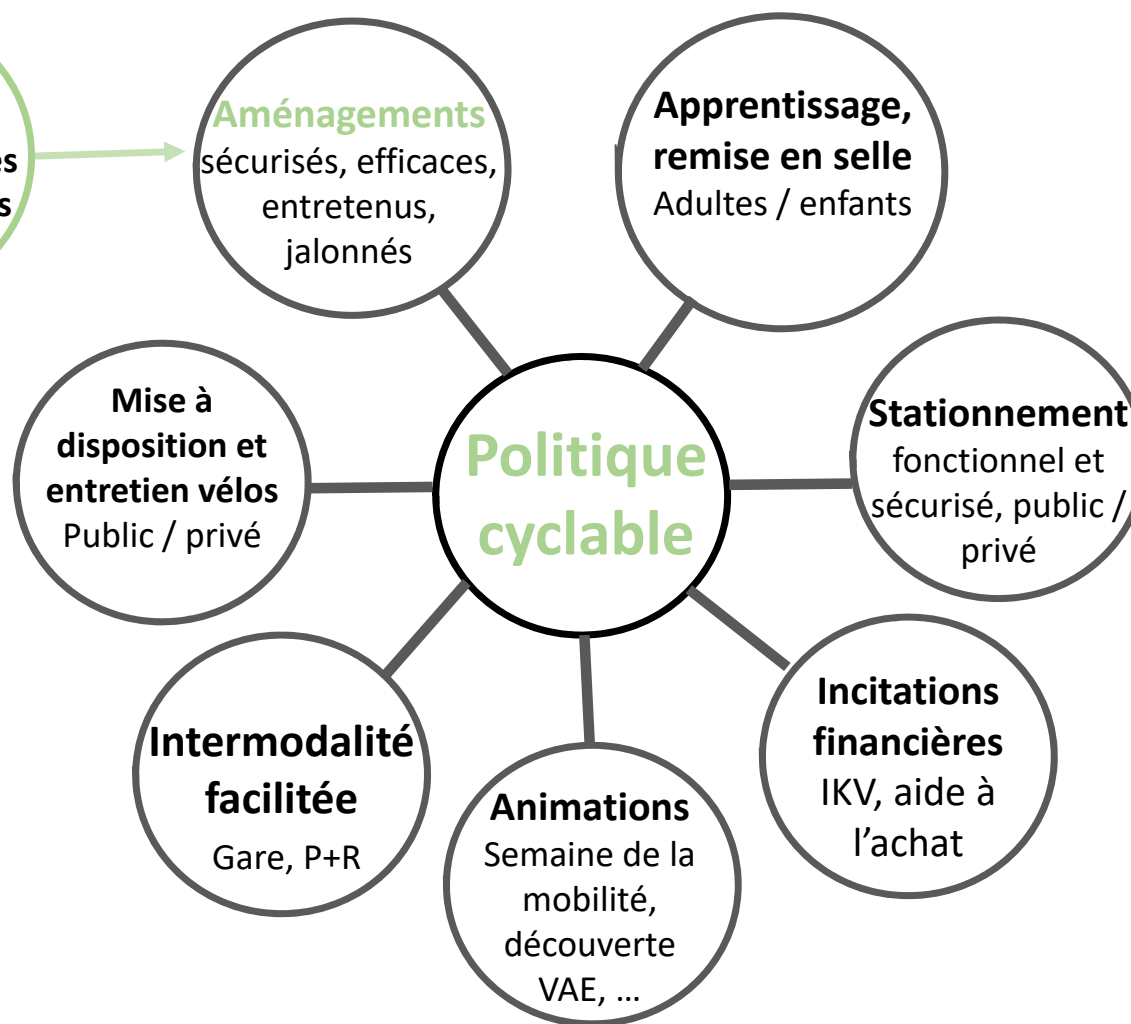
es
s

Aménagements sécurisés, efficaces, entretenus, jalonnés

Apprentissage, remise en selle
Adultes / enfants

Mise à disposition et entretien vélos
Public / privé

Politique cyclable

Stationnement
fonctionnel et sécurisé, public / privé

Intermodalité facilitée
Gare, P+R

Animations
Semaine de la mobilité, découverte VAE, …

Incitations financières
IKV, aide à l'achat